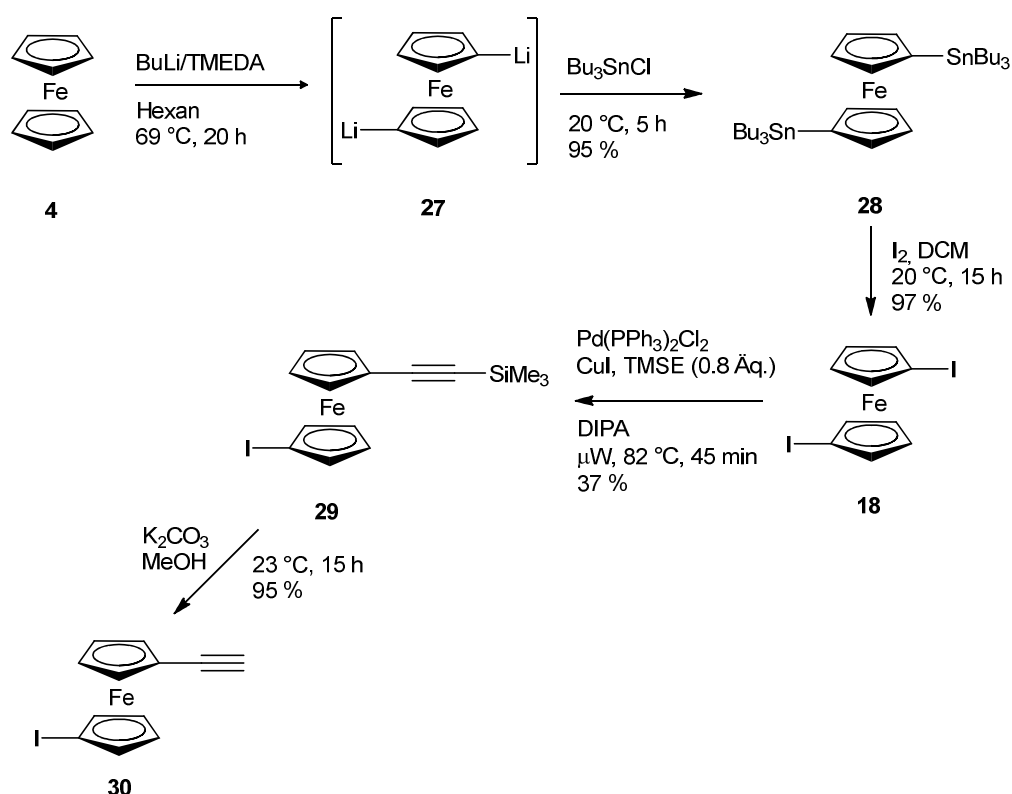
Fe

4

BuLi/TMEDA

Hexan
69 °C, 20 h

Fe
Li
Li

27

$Bu_3SnCl$

20 °C, 5 h
95 %

$SnBu_3$
Fe
$Bu_3Sn$

28

$I_2$, DCM
20 °C, 15 h
97 %

I
Fe
I

18

$Pd(PPh_3)_2Cl_2$
CuI, TMSE (0.8 Äq.)

DIPA
μW, 82 °C, 45 min
37 %

$SiMe_3$
Fe
I

29

$K_2CO_3$
MeOH

23 °C, 15 h
95 %

Fe
I

30